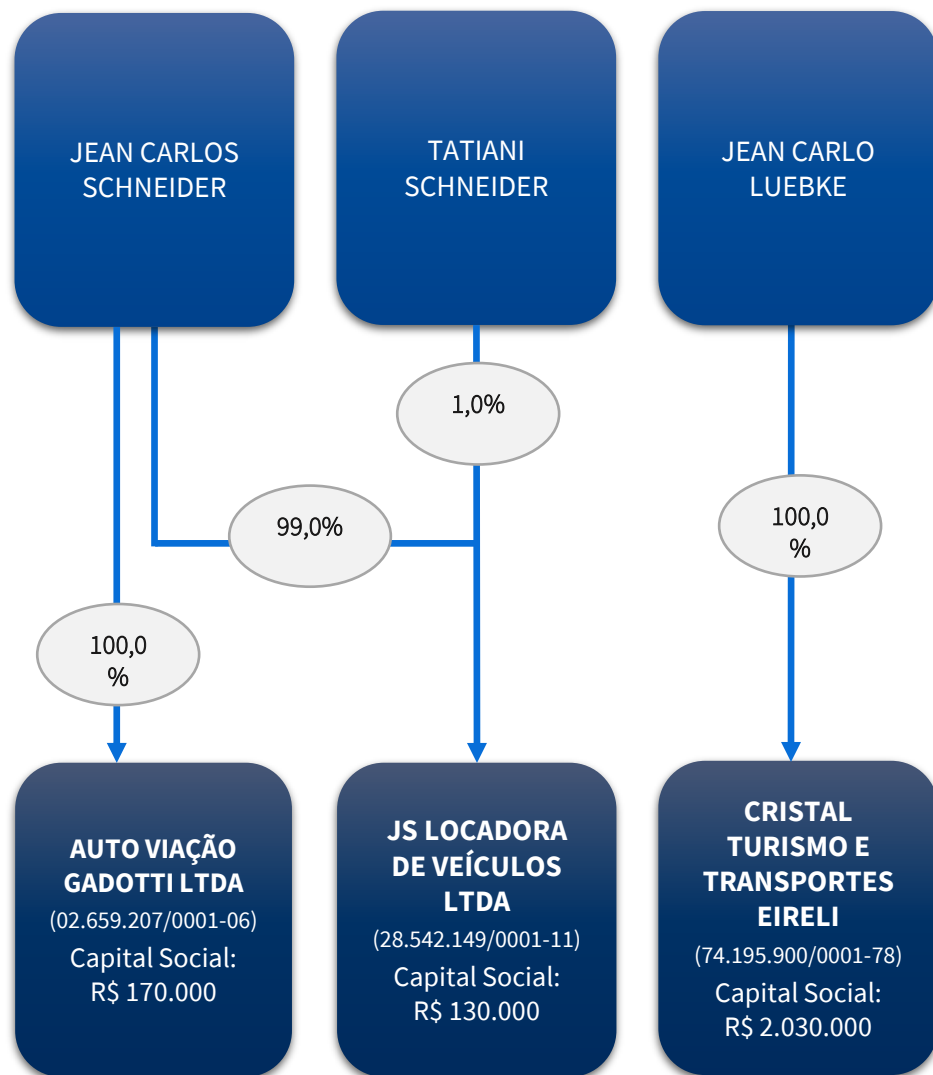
JEAN CARLOS SCHNEIDER

TATIANI SCHNEIDER

JEAN CARLO LUEBKE

1,0%

99,0%

100,0 %

100,0 %

AUTO VIAÇÃO GADOTTI LTDA
(02.659.207/0001-06)
Capital Social:
R$ 170.000

JS LOCADORA DE VEÍCULOS LTDA
(28.542.149/0001-11)
Capital Social:
R$ 130.000

CRISTAL TURISMO E TRANSPORTES EIRELI
(74.195.900/0001-78)
Capital Social:
R$ 2.030.000